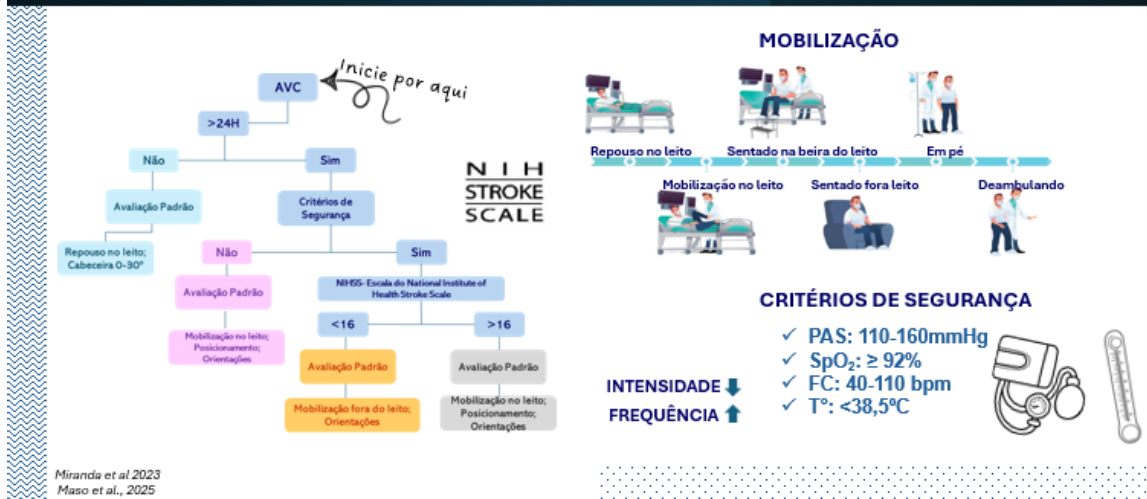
Inicie por aqui

AVC

>24H

Não

Sim

Avaliação Padrão

Critérios de Segurança

Repouso no leito; Cabeceira 0-30°

Não

Sim

Avaliação Padrão

NIHSS- Escala do National Institute of Health Stroke Scale

Mobilização no leito; Posicionamento; Orientações

<16

>16

Avaliação Padrão

Avaliação Padrão

Mobilização fora do leito; Orientações

Mobilização no leito; Posicionamento; Orientações

NIH STROKE SCALE

MOBILIZAÇÃO

Repouso no leito

Sentado na beira do leito

Em pé

Mobilização no leito

Sentado fora leito

Deambulando

CRITÉRIOS DE SEGURANÇA

✓ PAS: 110-160mmHg
✓ $SpO_2$: ≥ 92%
✓ FC: 40-110 bpm
✓ T°: <38,5°C

INTENSIDADE

FREQUÊNCIA

Miranda et al 2023
Maso et al., 2025